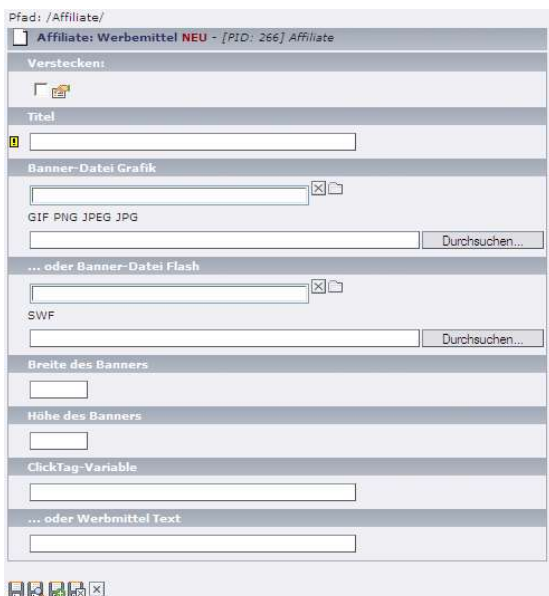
Pfad: /Affiliate/

Affiliate: Werbemittel NEU - [PID: 266] Affiliate

Verstecken:

Titel

Banner-Datei Grafik

GIF PNG JPEG JPG

Durchsuchen...

... oder Banner-Datei Flash

SWF

Durchsuchen...

Breite des Banners

Höhe des Banners

ClickTag-Variable

... oder Werbmittel Text